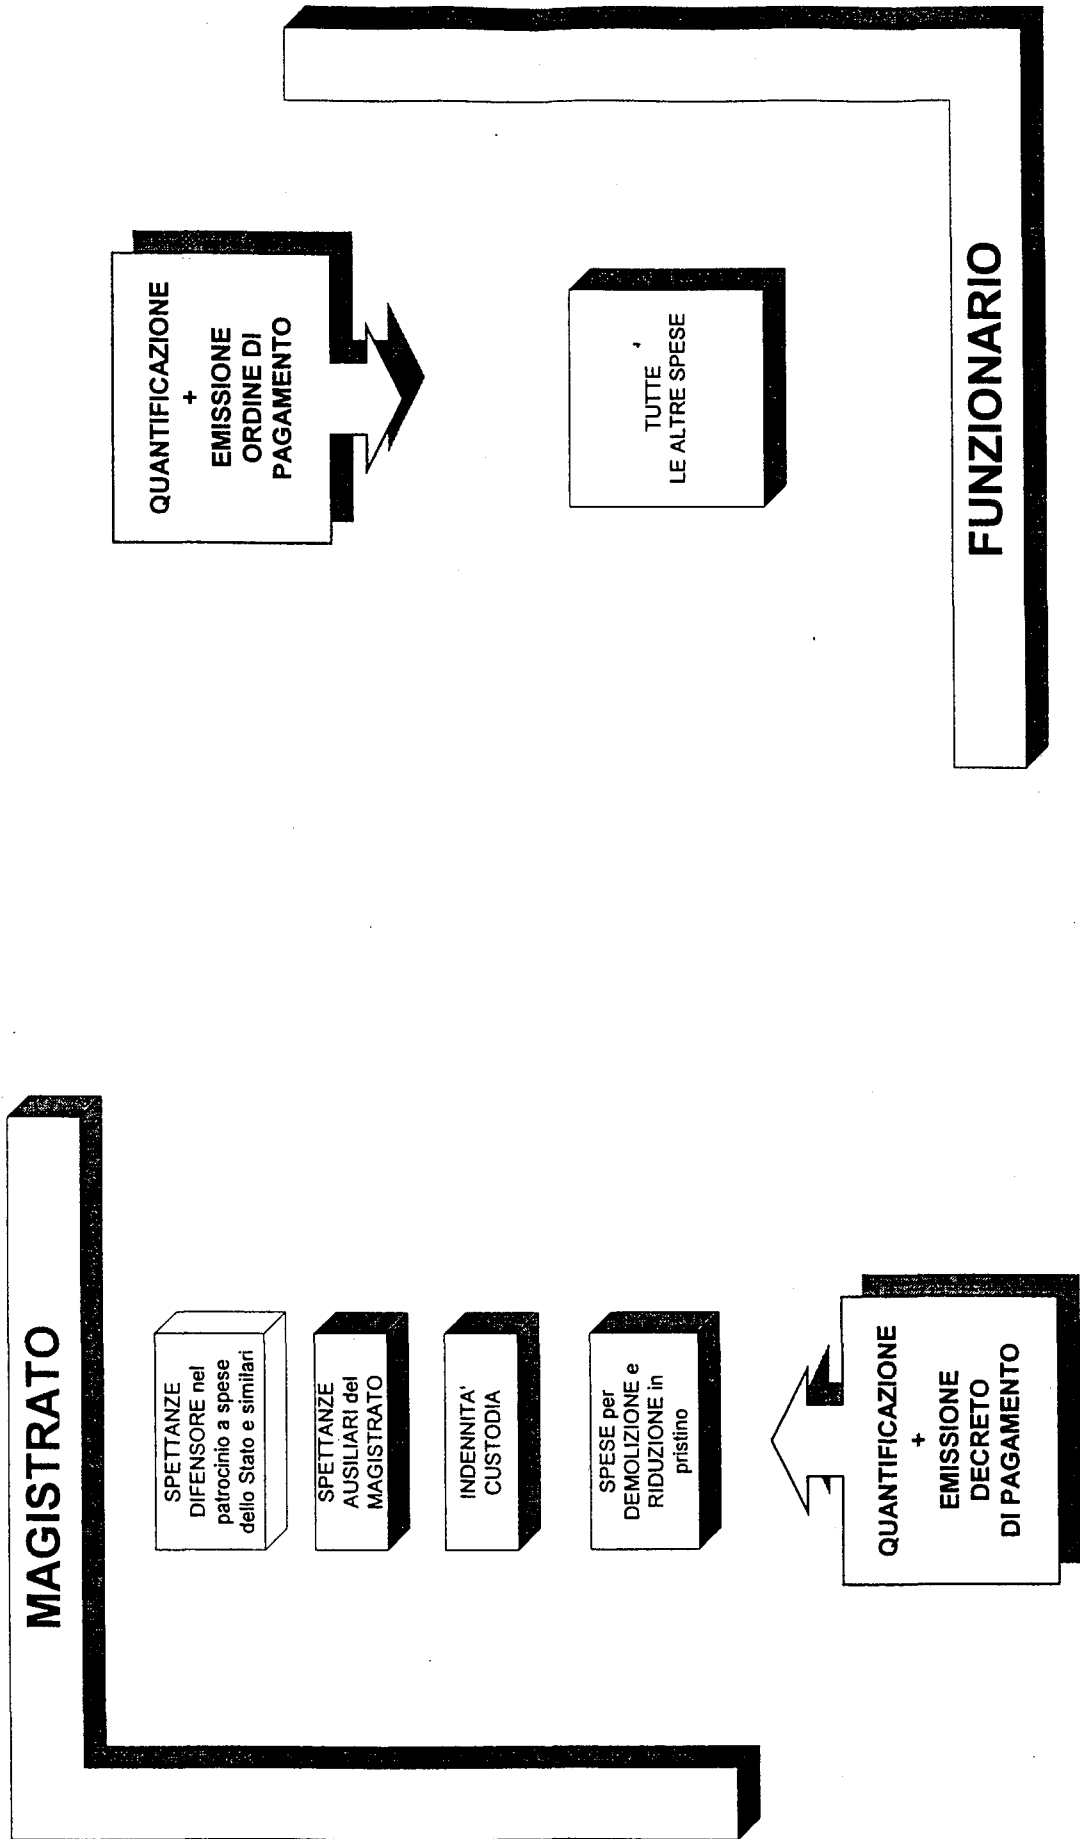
MAGISTRATO

SPETTANZE DIFENSORE nel patrocinio a spese dello Stato e similari

SPETTANZE AUSILIARI del MAGISTRATO

INDENNITA' CUSTODIA

SPESE per DEMOLIZIONE e RIDUZIONE in pristino

QUANTIFICAZIONE + EMISSIONE DECRETO DI PAGAMENTO

QUANTIFICAZIONE + EMISSIONE ORDINE DI PAGAMENTO

TUTTE LE ALTRE SPESE

FUNZIONARIO